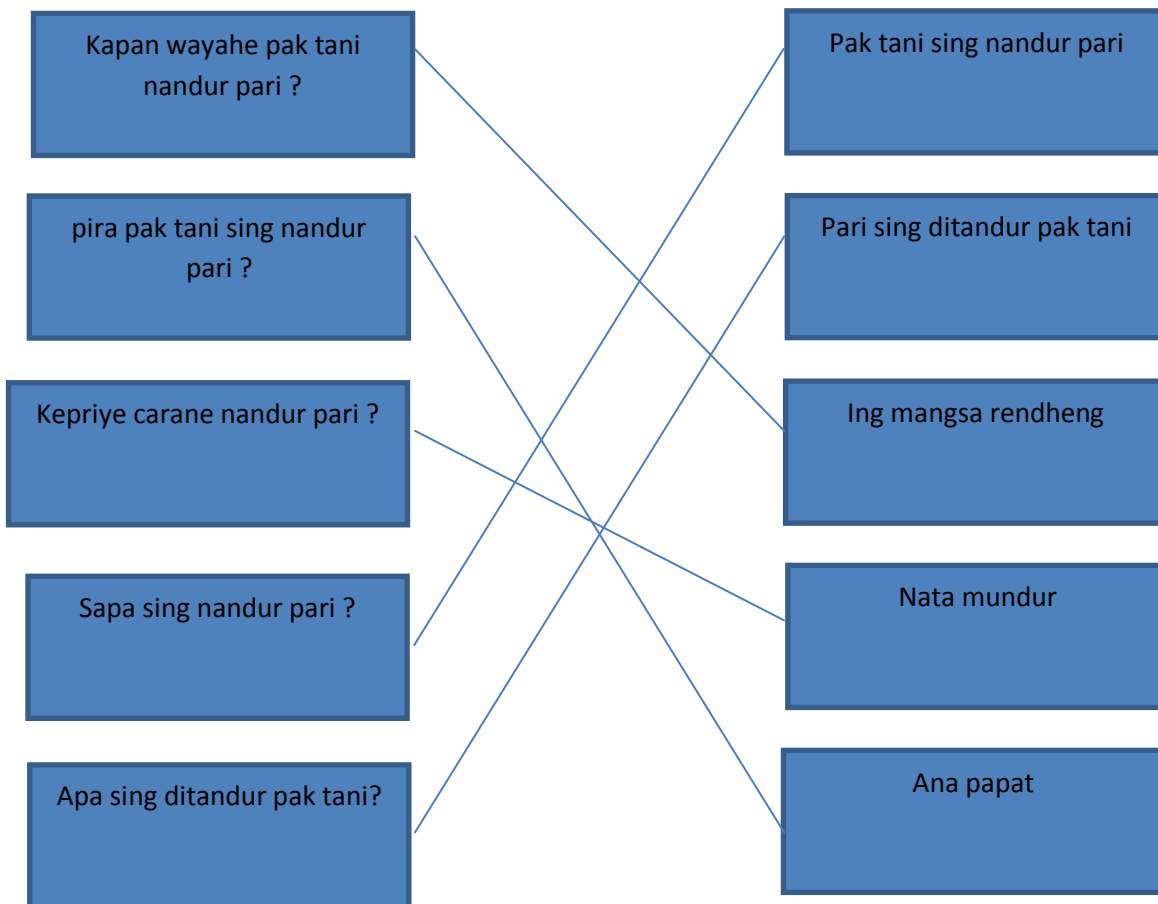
Kapan wayahe pak tani nandur pari ?

pira pak tani sing nandur pari ?

Kepriye carane nandur pari ?

Sapa sing nandur pari ?

Apa sing ditandur pak tani?

Pak tani sing nandur pari

Pari sing ditandur pak tani

Ing mangsa rendheng

Nata mundur

Ana papat